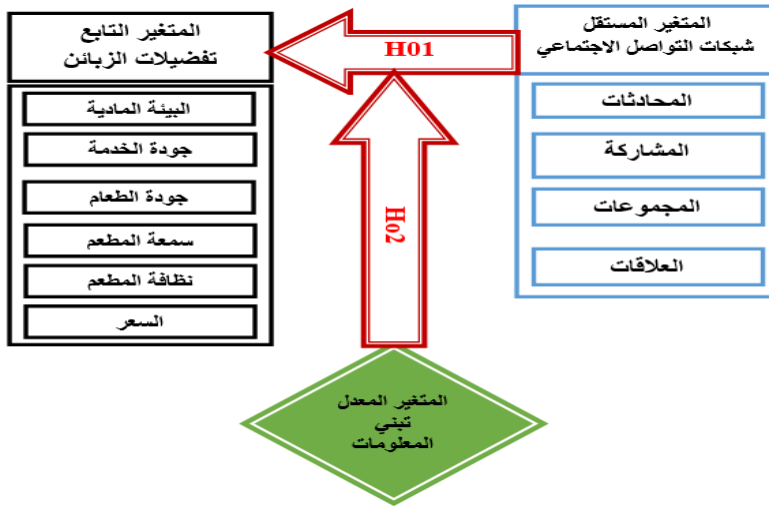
المتغير المستقل
شبكات التواصل الاجتماعي

المحادثات

المشاركة

المجموعات

العلاقات

H01

المتغير التابع
تفضيلات الزبائن

البيئة المادية

جودة الخدمة

جودة الطعام

سمعة المطعم

نظافة المطعم

السعر

Ho2

المتغير المعدل
تبني
المعلومات